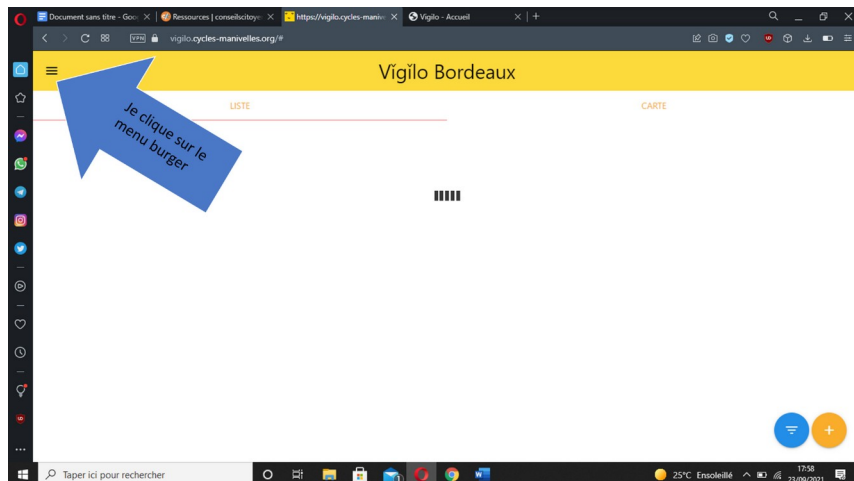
Document sans titre - Goo
Ressources | conseilscitoye
https://vigilo.cycles-maniv
Vigilo - Accueil

vigilo.cycles-manivelles.org/#

Vigilo Bordeaux

LISTE

CARTE

Je clique sur le menu burger

Taper ici pour rechercher

25°C Ensoleillé

17:58
23/09/2021